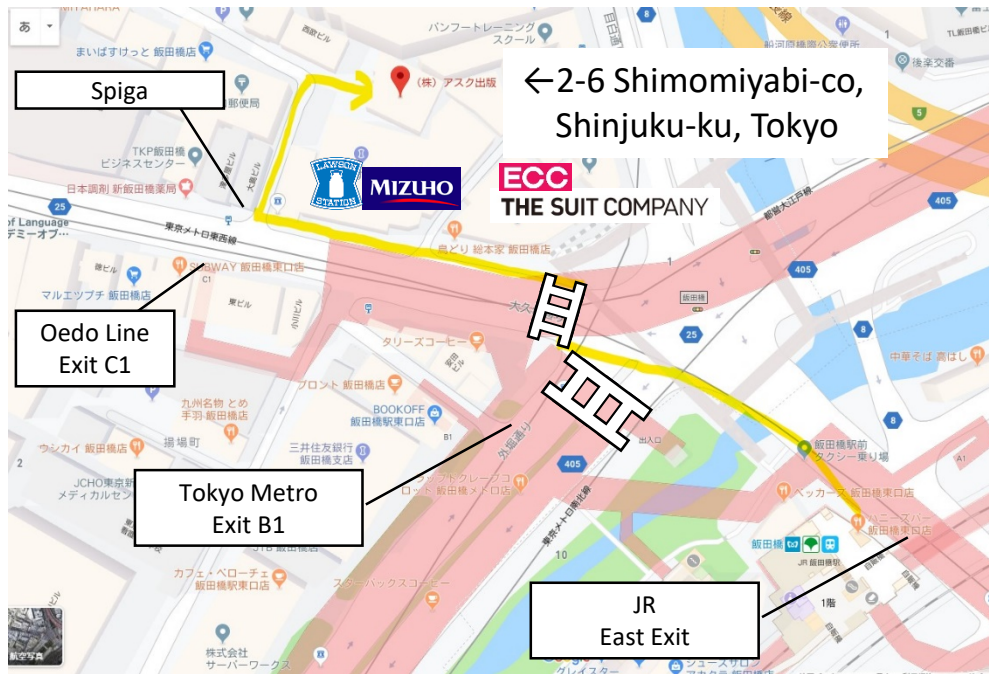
Spiga

←2-6 Shimomiyabi-co, Shinjuku-ku, Tokyo

（株）アスク出版

LAWSON STATION

MIZUHO

ECC

THE SUIT COMPANY

Oedo Line Exit C1

Tokyo Metro Exit B1

JR East Exit

まいばすけっと 飯田橋店

TKP飯田橋 ビジネスセンター

日本調剤 新飯田橋薬局

of Language デミーオブ…

東京メトロ東西線

SUBWAY 飯田橋東口店

マルエツプチ 飯田橋店

パンフートレーニング スクール

鳥どり 総本家 飯田橋店

タリーズコーヒー

ブロント 飯田橋店

BOOKOFF 飯田橋駅東口店

九州名物 とめ手羽 飯田橋店

三井住友銀行 飯田橋支店

ウシカイ 飯田橋店

揚場町

JCHO東京新宿メディカルセン

カフェ・ベローチェ 飯田橋駅東口店

株式会社 サーバーワークス

スターバックスコーヒー

飯田橋駅前 タクシー乗り場

ベッカーズ 飯田橋東口店

飯田橋

JR 飯田橋駅

中華そば 喜はし

後楽文番

405

25

8

10

B1

C1

航空写真

あ